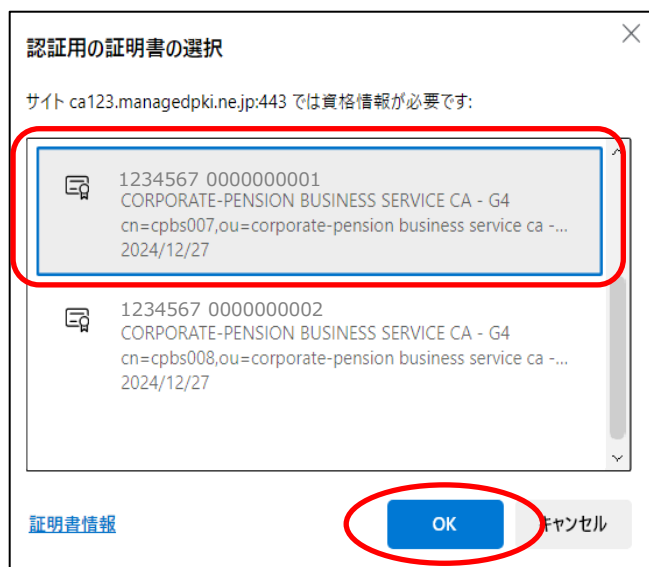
認証用の証明書の選択

サイト ca123.managedpki.ne.jp:443 では資格情報が必要です:

1234567 0000000001
CORPORATE-PENSION BUSINESS SERVICE CA - G4
cn=cpbs007,ou=corporate-pension business service ca -...
2024/12/27

1234567 0000000002
CORPORATE-PENSION BUSINESS SERVICE CA - G4
cn=cpbs008,ou=corporate-pension business service ca -...
2024/12/27

証明書情報

OK

キャンセル